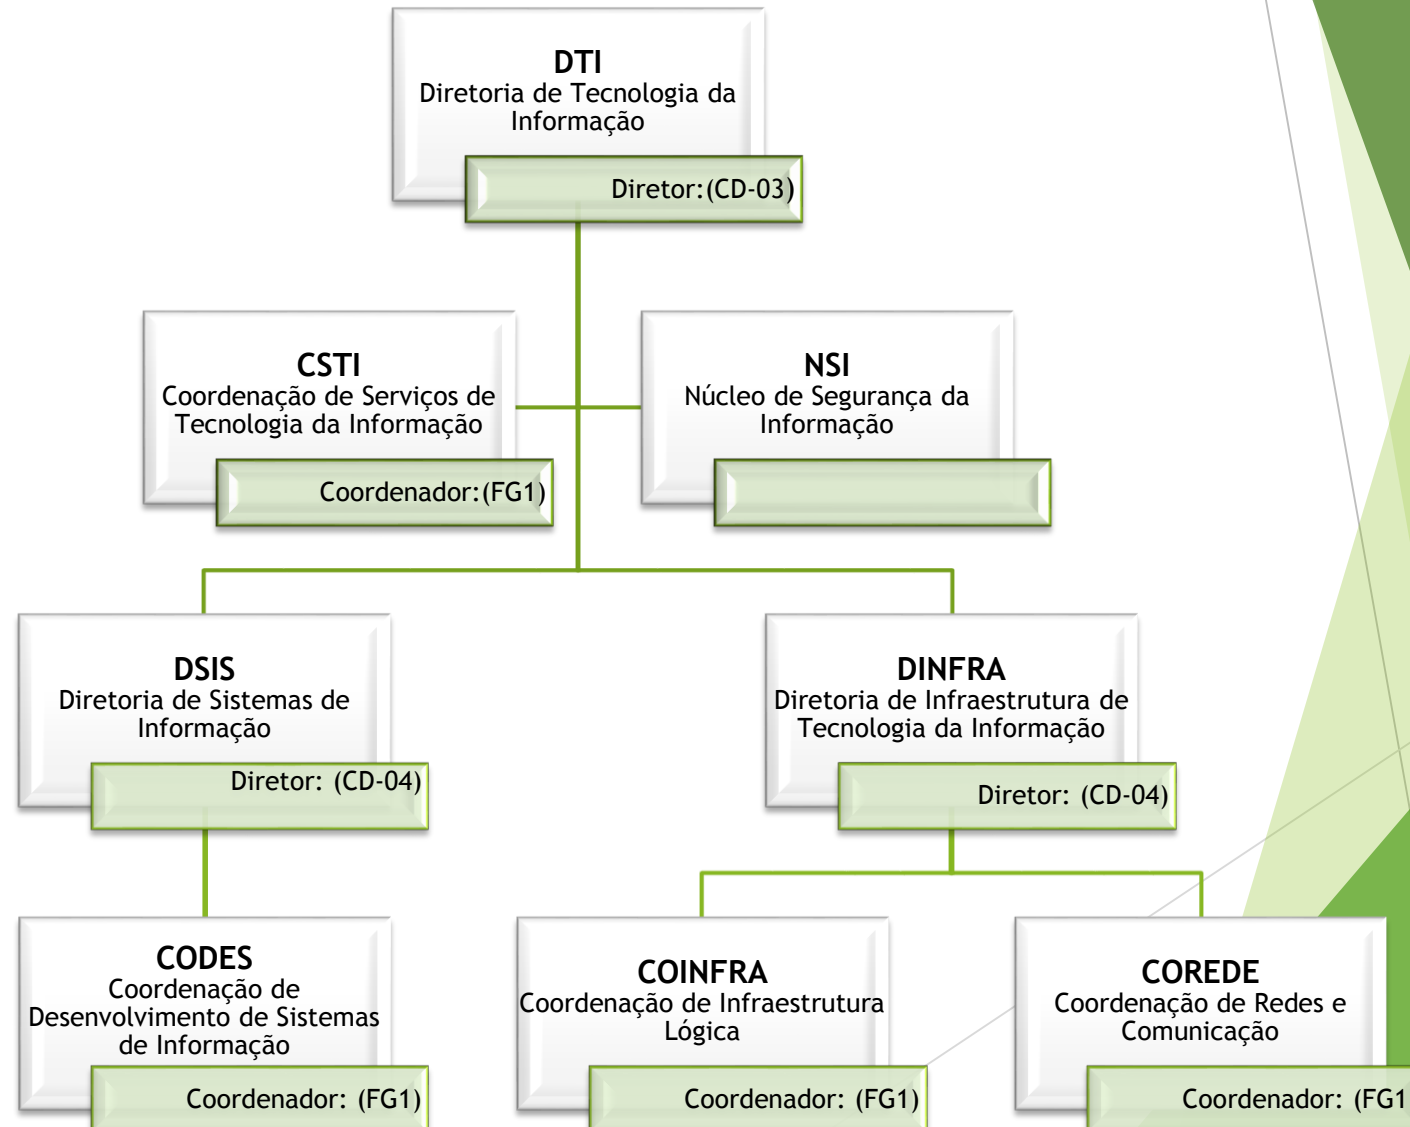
DTI
Diretoria de Tecnologia da Informação
Diretor:(CD-03)

CSTI
Coordenação de Serviços de Tecnologia da Informação
Coordenador:(FG1)

NSI
Núcleo de Segurança da Informação

DSIS
Diretoria de Sistemas de Informação
Diretor: (CD-04)

DINFRA
Diretoria de Infraestrutura de Tecnologia da Informação
Diretor: (CD-04)

CODES
Coordenação de Desenvolvimento de Sistemas de Informação
Coordenador: (FG1)

COINFRA
Coordenação de Infraestrutura Lógica
Coordenador: (FG1)

COREDE
Coordenação de Redes e Comunicação
Coordenador: (FG1